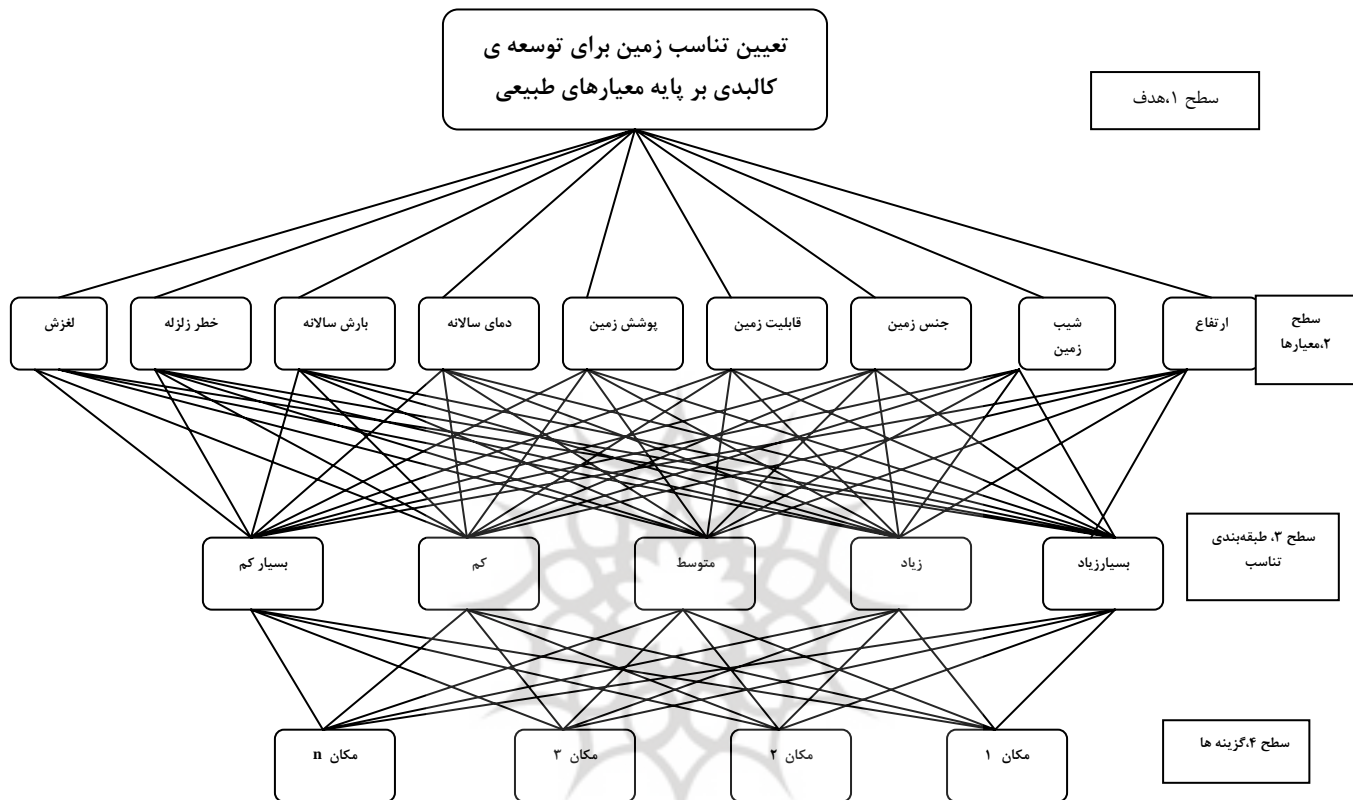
تعیین تناسب زمین برای توسعه ی کالبدی بر پایه معیارهای طبیعی

سطح ۱،هدف

سطح ۲،معیارها

ارتفاع

شیب زمین

جنس زمین

قابلیت زمین

پوشش زمین

دمای سالانه

بارش سالانه

خطر زلزله

لغزش

سطح ۳، طبقه‌بندی تناسب

بسیارزیاد

زیاد

متوسط

کم

بسیار کم

سطح ۴،گزینه ها

مکان ۱

مکان ۲

مکان ۳

مکان n